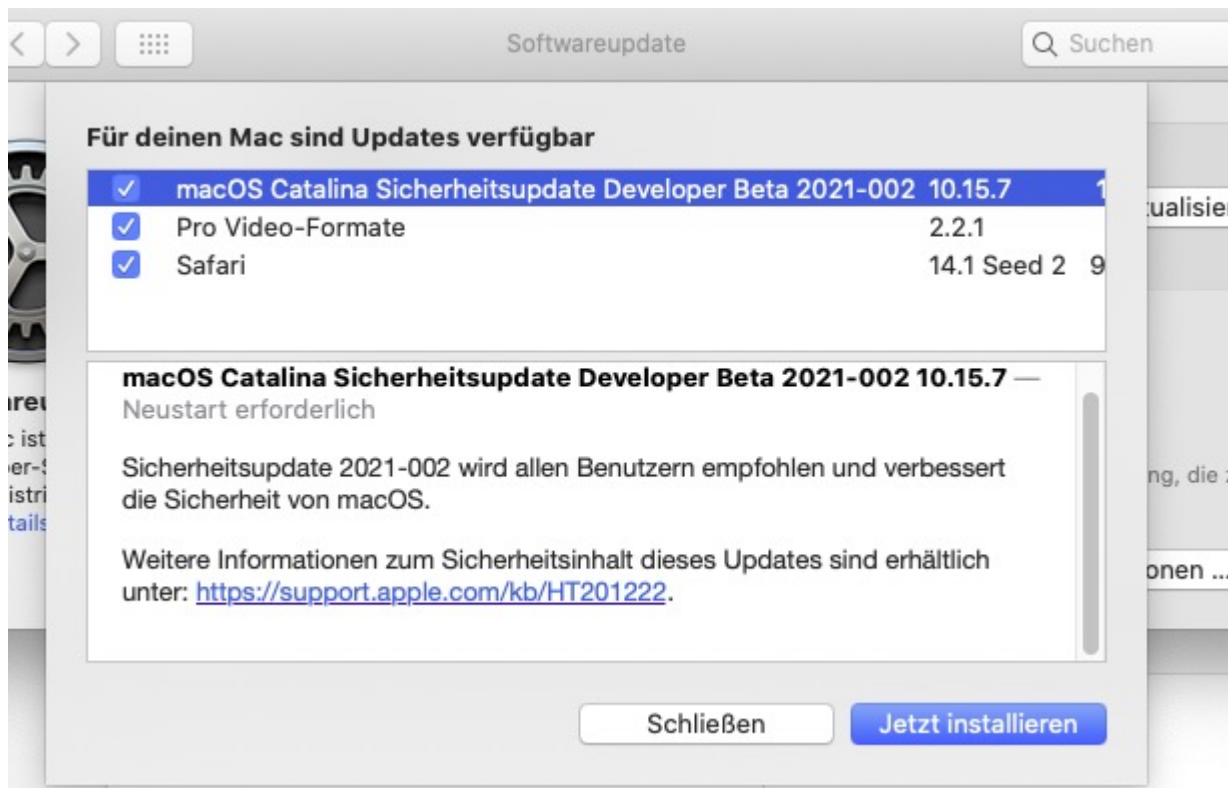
Softwareupdate

Suchen

Für deinen Mac sind Updates verfügbar

| | | |
|---|---|---|
| macOS Catalina Sicherheitsupdate Developer Beta 2021-002 | 10.15.7 | 1 |
| Pro Video-Formate | 2.2.1 | |
| Safari | 14.1 Seed 2 | 9 |

ualisie

areu
: ist
per-S
istri
tails

macOS Catalina Sicherheitsupdate Developer Beta 2021-002 10.15.7 — Neustart erforderlich

Sicherheitsupdate 2021-002 wird allen Benutzern empfohlen und verbessert die Sicherheit von macOS.

Weitere Informationen zum Sicherheitsinhalt dieses Updates sind erhältlich unter: https://support.apple.com/kb/HT201222.

ng, die

onen ...

Schließen

Jetzt installieren